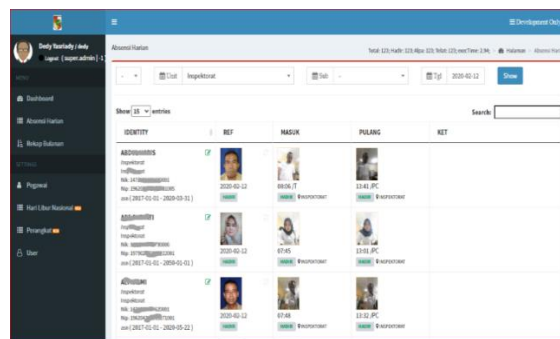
≡ Development Only

Dedy Yauriady / dedy
Logout ( super.admin | 1 )

MENU

Dashboard

Absensi Harian

Rekap Bulanan

SETTINGS

Pegawai

Hari Libur Nasional

Perangkat

User

Absensi Harian

Total: 123; Hadir: 123; Alpa: 123; Telat: 123; exeTime: 2.94 Halaman > Absensi Harian

- Unit Inspektorat Sub - Tgl 2020-02-12 Show

Show 15 entries Search:

| IDENTITY | REF | MASUK | PULANG | KET |
|---|---|---|---|---|
| ABD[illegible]IS Inspektorat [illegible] NIK: 147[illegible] Nip: 19620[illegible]1005 ase ( 2017-01-01 - 2020-03-31 ) | 2020-02-12 HADIR | 08:06 /T HADIR INSPEKTORAT | 13:41 /PC HADIR INSPEKTORAT | |
| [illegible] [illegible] Inspektorat NIK: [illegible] Nip: 19790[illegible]2001 ase ( 2017-01-01 - 2050-01-01 ) | 2020-02-12 HADIR | 07:45 HADIR INSPEKTORAT | 13:01 /PC HADIR INSPEKTORAT | |
| A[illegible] Inspektorat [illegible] NIK: 14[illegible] Nip: 19620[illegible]1001 ase ( 2017-01-01 - 2020-05-22 ) | 2020-02-12 HADIR | 07:48 HADIR INSPEKTORAT | 13:32 /PC HADIR INSPEKTORAT | |